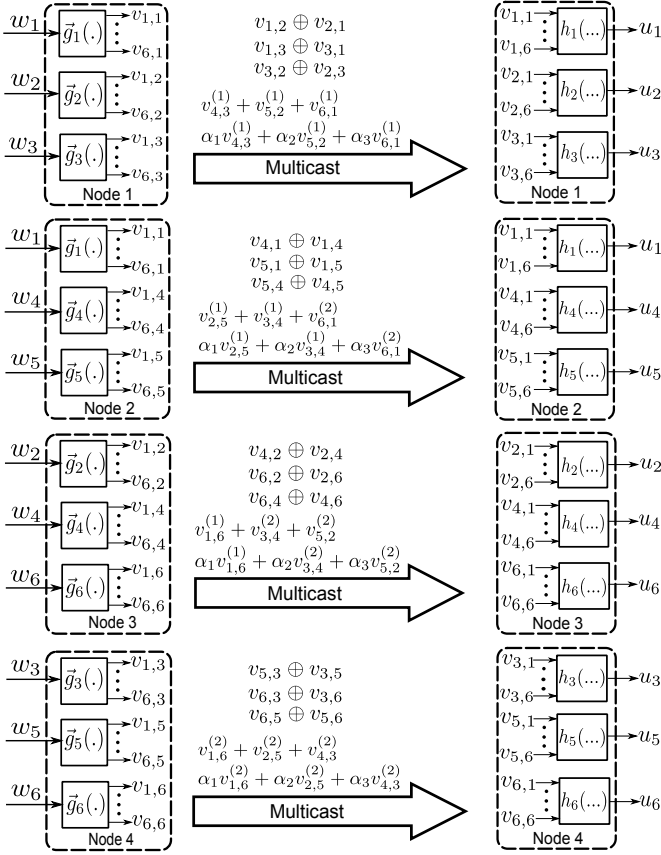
$w_1$ $\vec{g}_1(.)$ $v_{1,1}$ $v_{6,1}$
$w_2$ $\vec{g}_2(.)$ $v_{1,2}$ $v_{6,2}$
$w_3$ $\vec{g}_3(.)$ $v_{1,3}$ $v_{6,3}$
Node 1

$v_{1,2} \oplus v_{2,1}$
$v_{1,3} \oplus v_{3,1}$
$v_{3,2} \oplus v_{2,3}$
$v_{4,3}^{(1)} + v_{5,2}^{(1)} + v_{6,1}^{(1)}$
$\alpha_1 v_{4,3}^{(1)} + \alpha_2 v_{5,2}^{(1)} + \alpha_3 v_{6,1}^{(1)}$
Multicast

$v_{1,1}$ $v_{1,6}$ $h_1(...)$ $u_1$
$v_{2,1}$ $v_{2,6}$ $h_2(...)$ $u_2$
$v_{3,1}$ $v_{3,6}$ $h_3(...)$ $u_3$
Node 1

$w_1$ $\vec{g}_1(.)$ $v_{1,1}$ $v_{6,1}$
$w_4$ $\vec{g}_4(.)$ $v_{1,4}$ $v_{6,4}$
$w_5$ $\vec{g}_5(.)$ $v_{1,5}$ $v_{6,5}$
Node 2

$v_{4,1} \oplus v_{1,4}$
$v_{5,1} \oplus v_{1,5}$
$v_{5,4} \oplus v_{4,5}$
$v_{2,5}^{(1)} + v_{3,4}^{(1)} + v_{6,1}^{(2)}$
$\alpha_1 v_{2,5}^{(1)} + \alpha_2 v_{3,4}^{(1)} + \alpha_3 v_{6,1}^{(2)}$
Multicast

$v_{1,1}$ $v_{1,6}$ $h_1(...)$ $u_1$
$v_{4,1}$ $v_{4,6}$ $h_4(...)$ $u_4$
$v_{5,1}$ $v_{5,6}$ $h_5(...)$ $u_5$
Node 2

$w_2$ $\vec{g}_2(.)$ $v_{1,2}$ $v_{6,2}$
$w_4$ $\vec{g}_4(.)$ $v_{1,4}$ $v_{6,4}$
$w_6$ $\vec{g}_6(.)$ $v_{1,6}$ $v_{6,6}$
Node 3

$v_{4,2} \oplus v_{2,4}$
$v_{6,2} \oplus v_{2,6}$
$v_{6,4} \oplus v_{4,6}$
$v_{1,6}^{(1)} + v_{3,4}^{(2)} + v_{5,2}^{(2)}$
$\alpha_1 v_{1,6}^{(1)} + \alpha_2 v_{3,4}^{(2)} + \alpha_3 v_{5,2}^{(2)}$
Multicast

$v_{2,1}$ $v_{2,6}$ $h_2(...)$ $u_2$
$v_{4,1}$ $v_{4,6}$ $h_4(...)$ $u_4$
$v_{6,1}$ $v_{6,6}$ $h_6(...)$ $u_6$
Node 3

$w_3$ $\vec{g}_3(.)$ $v_{1,3}$ $v_{6,3}$
$w_5$ $\vec{g}_5(.)$ $v_{1,5}$ $v_{6,5}$
$w_6$ $\vec{g}_6(.)$ $v_{1,6}$ $v_{6,6}$
Node 4

$v_{5,3} \oplus v_{3,5}$
$v_{6,3} \oplus v_{3,6}$
$v_{6,5} \oplus v_{5,6}$
$v_{1,6}^{(2)} + v_{2,5}^{(2)} + v_{4,3}^{(2)}$
$\alpha_1 v_{1,6}^{(2)} + \alpha_2 v_{2,5}^{(2)} + \alpha_3 v_{4,3}^{(2)}$
Multicast

$v_{3,1}$ $v_{3,6}$ $h_3(...)$ $u_3$
$v_{5,1}$ $v_{5,6}$ $h_5(...)$ $u_5$
$v_{6,1}$ $v_{6,6}$ $h_6(...)$ $u_6$
Node 4